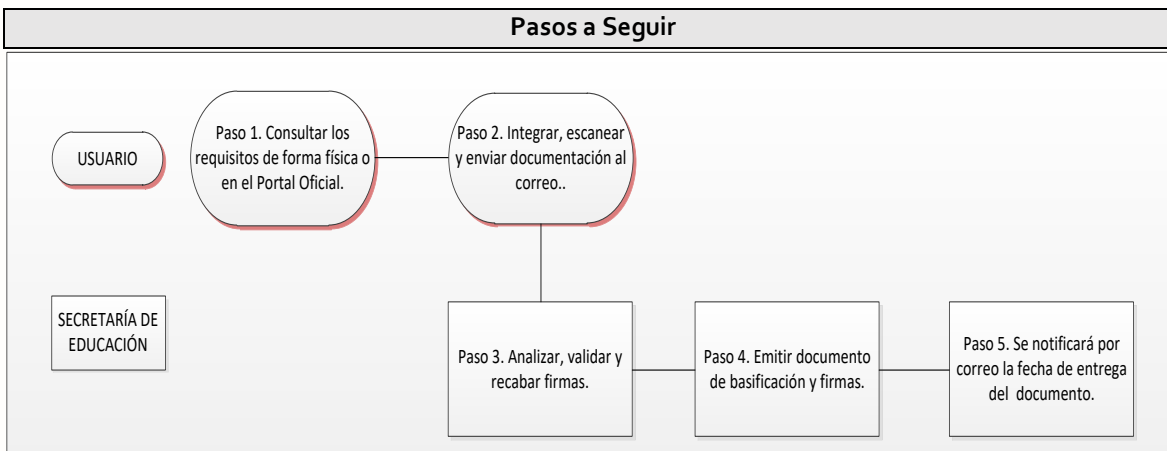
Pasos a Seguir

USUARIO

Paso 1. Consultar los requisitos de forma física o en el Portal Oficial.

Paso 2. Integrar, escanear y enviar documentación al correo..

SECRETARÍA DE EDUCACIÓN

Paso 3. Analizar, validar y recabar firmas.

Paso 4. Emitir documento de basificación y firmas.

Paso 5. Se notificará por correo la fecha de entrega del documento.